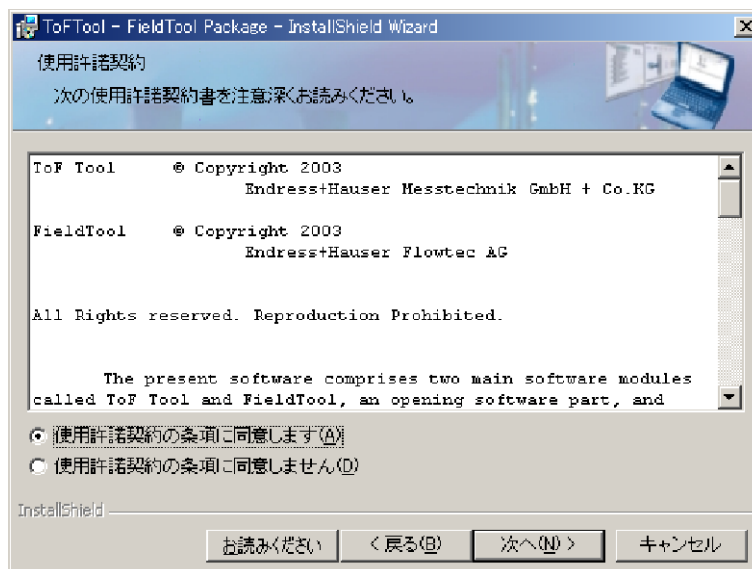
ToFTool - FieldTool Package - InstallShield Wizard

使用許諾契約

次の使用許諾契約書を注意深くお読みください。

ToF Tool © Copyright 2003
Endress+Hauser Messtechnik GmbH + Co.KG

FieldTool © Copyright 2003
Endress+Hauser Flowtec AG

All Rights reserved. Reproduction Prohibited.

The present software comprises two main software modules called ToF Tool and FieldTool, an opening software part, and

使用許諾契約の条項に同意します(A)

使用許諾契約の条項に同意しません(D)

InstallShield

お読みください

< 戻る(B)

次へ(N) >

キャンセル